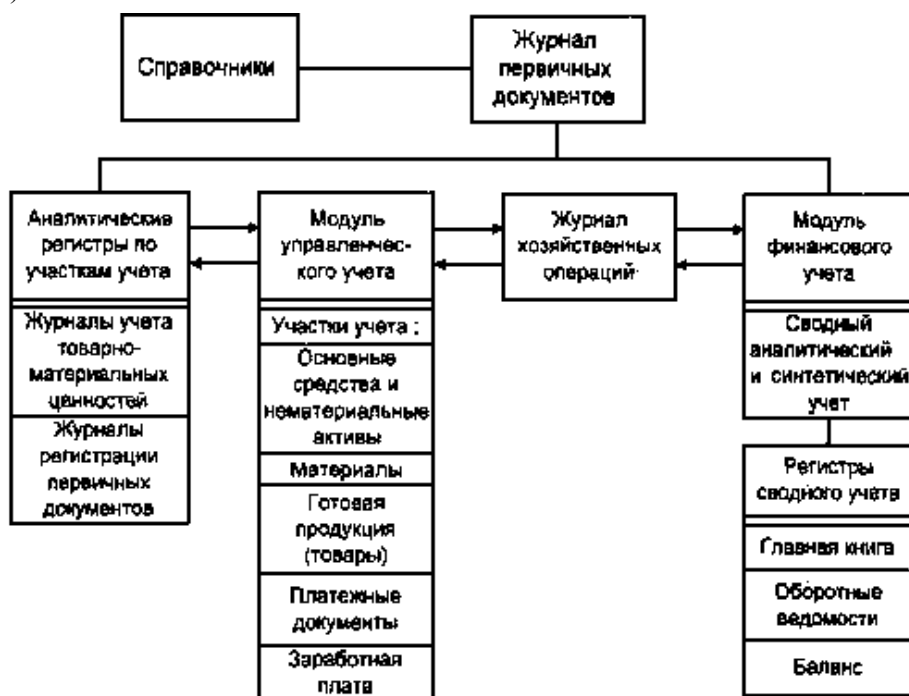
Справочники

Журнал первичных документов

Аналитические регистры по участкам учета

Журналы учета товарно-материальных ценностей

Журналы регистрации первичных документов

Модуль управленческого учета

Участки учета :

Основные средства и нематериальные активы

Материалы

Готовая продукция (товары)

Платежные документы

Заработная плата

Журнал хозяйственных операций

Модуль финансового учета

Сводный аналитический и синтетический учет

Регистры сводного учета

Главная книга

Оборотные ведомости

Баланс